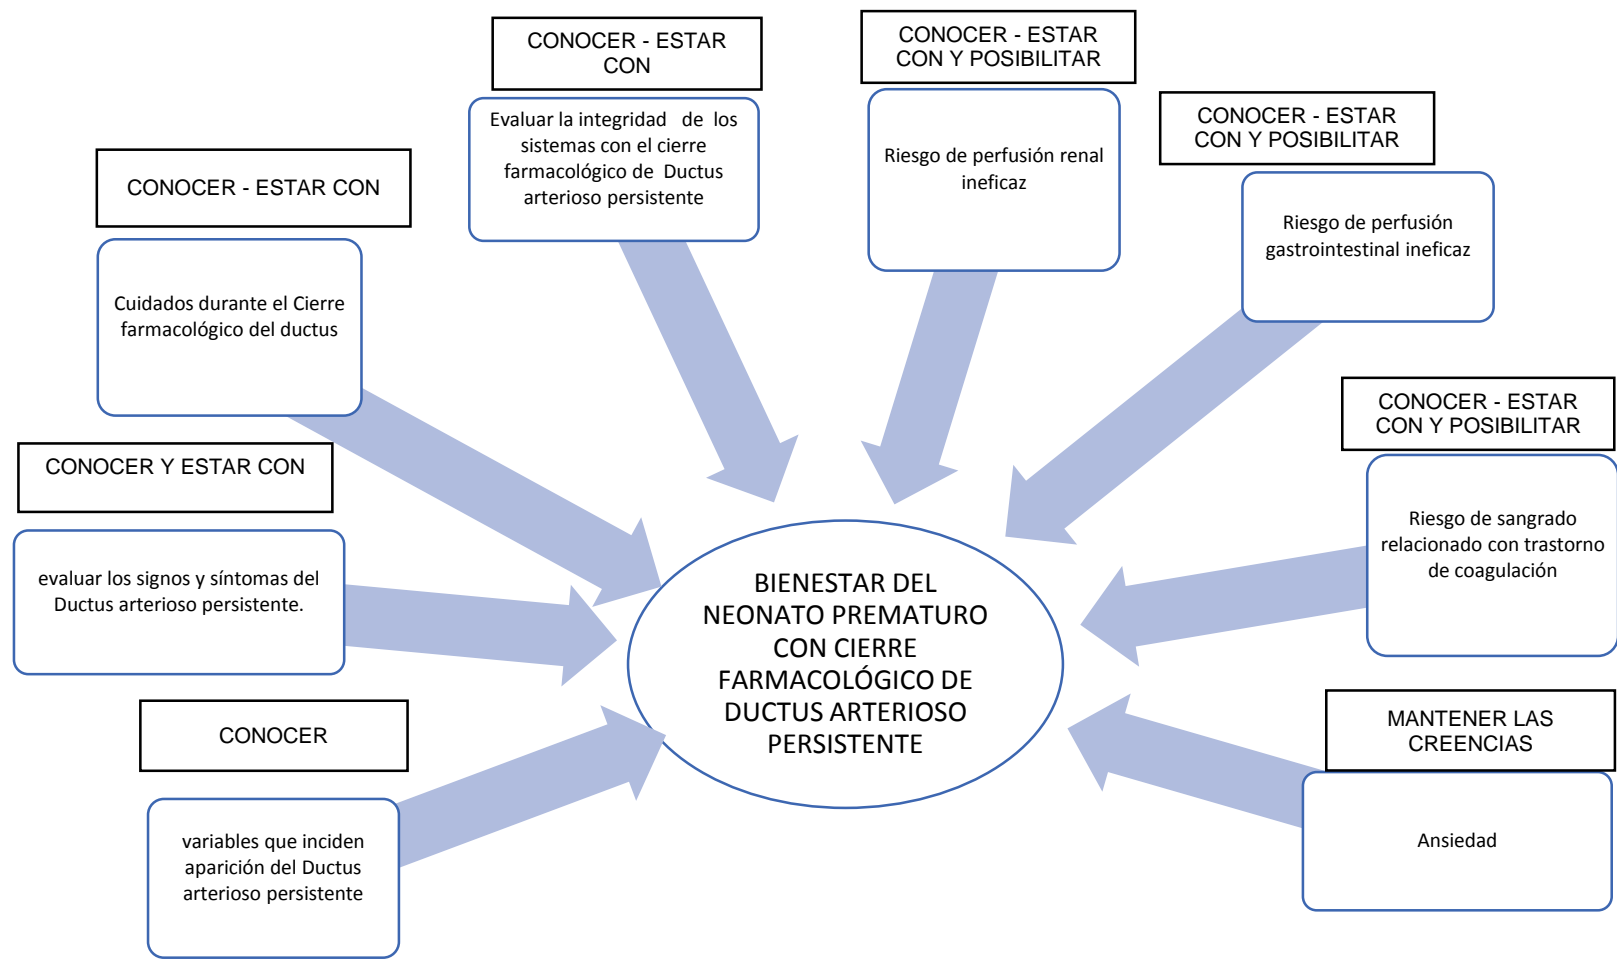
CONOCER - ESTAR CON

Evaluar la integridad de los sistemas con el cierre farmacológico de Ductus arterioso persistente

CONOCER - ESTAR CON Y POSIBILITAR

Riesgo de perfusión renal ineficaz

CONOCER - ESTAR CON Y POSIBILITAR

Riesgo de perfusión gastrointestinal ineficaz

CONOCER - ESTAR CON

Cuidados durante el Cierre farmacológico del ductus

CONOCER Y ESTAR CON

evaluar los signos y síntomas del Ductus arterioso persistente.

CONOCER - ESTAR CON Y POSIBILITAR

Riesgo de sangrado relacionado con trastorno de coagulación

BIENESTAR DEL NEONATO PREMATURO CON CIERRE FARMACOLÓGICO DE DUCTUS ARTERIOSO PERSISTENTE

CONOCER

variables que inciden aparición del Ductus arterioso persistente

MANTENER LAS CREENCIAS

Ansiedad